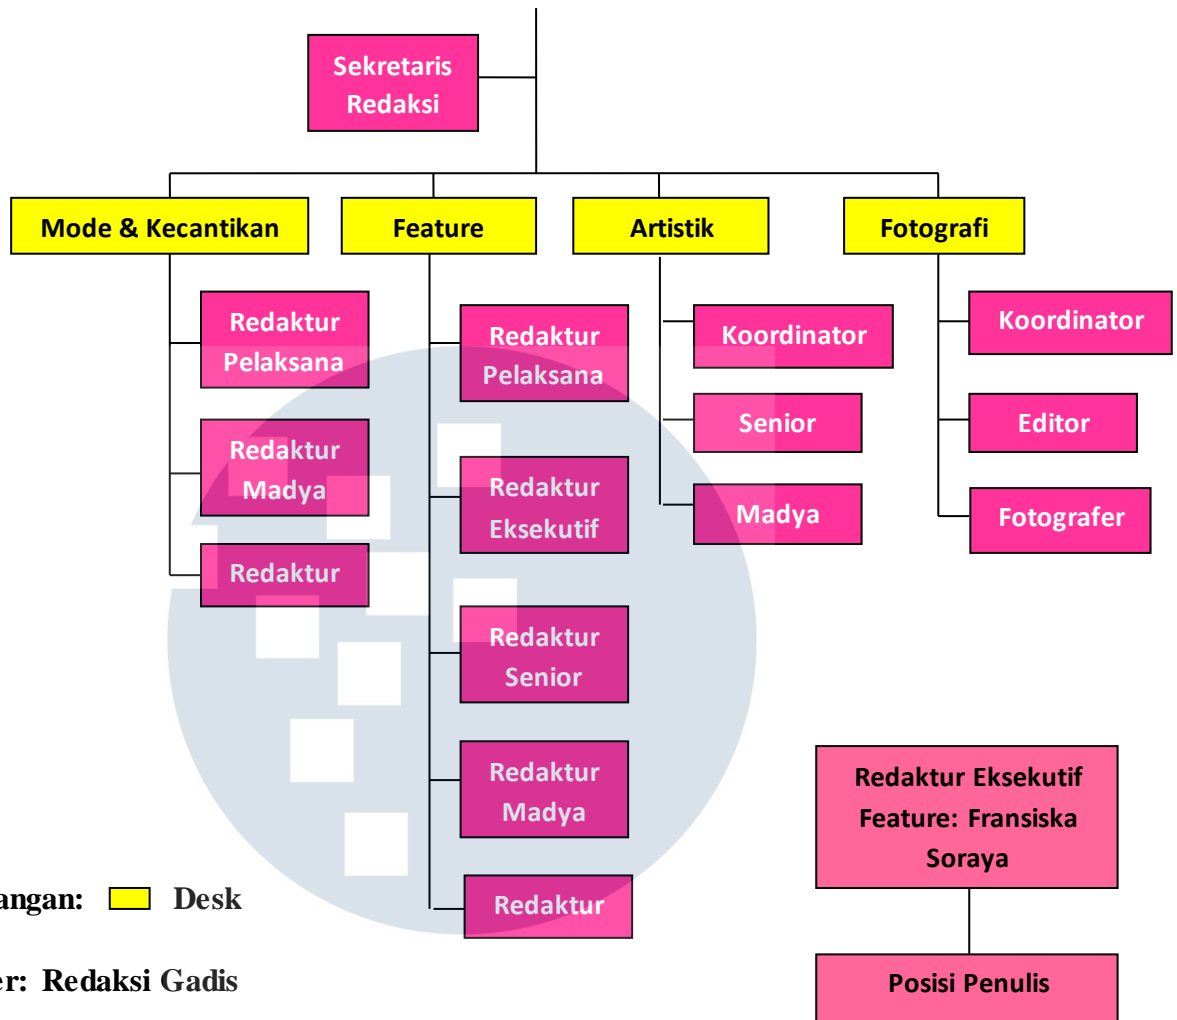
Sekretaris Redaksi

Mode & Kecantikan

Feature

Artistik

Fotografi

Redaktur Pelaksana

Redaktur Madya

Redaktur

Redaktur Pelaksana

Redaktur Eksekutif

Redaktur Senior

Redaktur Madya

Redaktur

Koordinator

Senior

Madya

Koordinator

Editor

Fotografer

Redaktur Eksekutif Feature: Fransiska Soraya

Posisi Penulis

angan: Desk

er: Redaksi Gadis